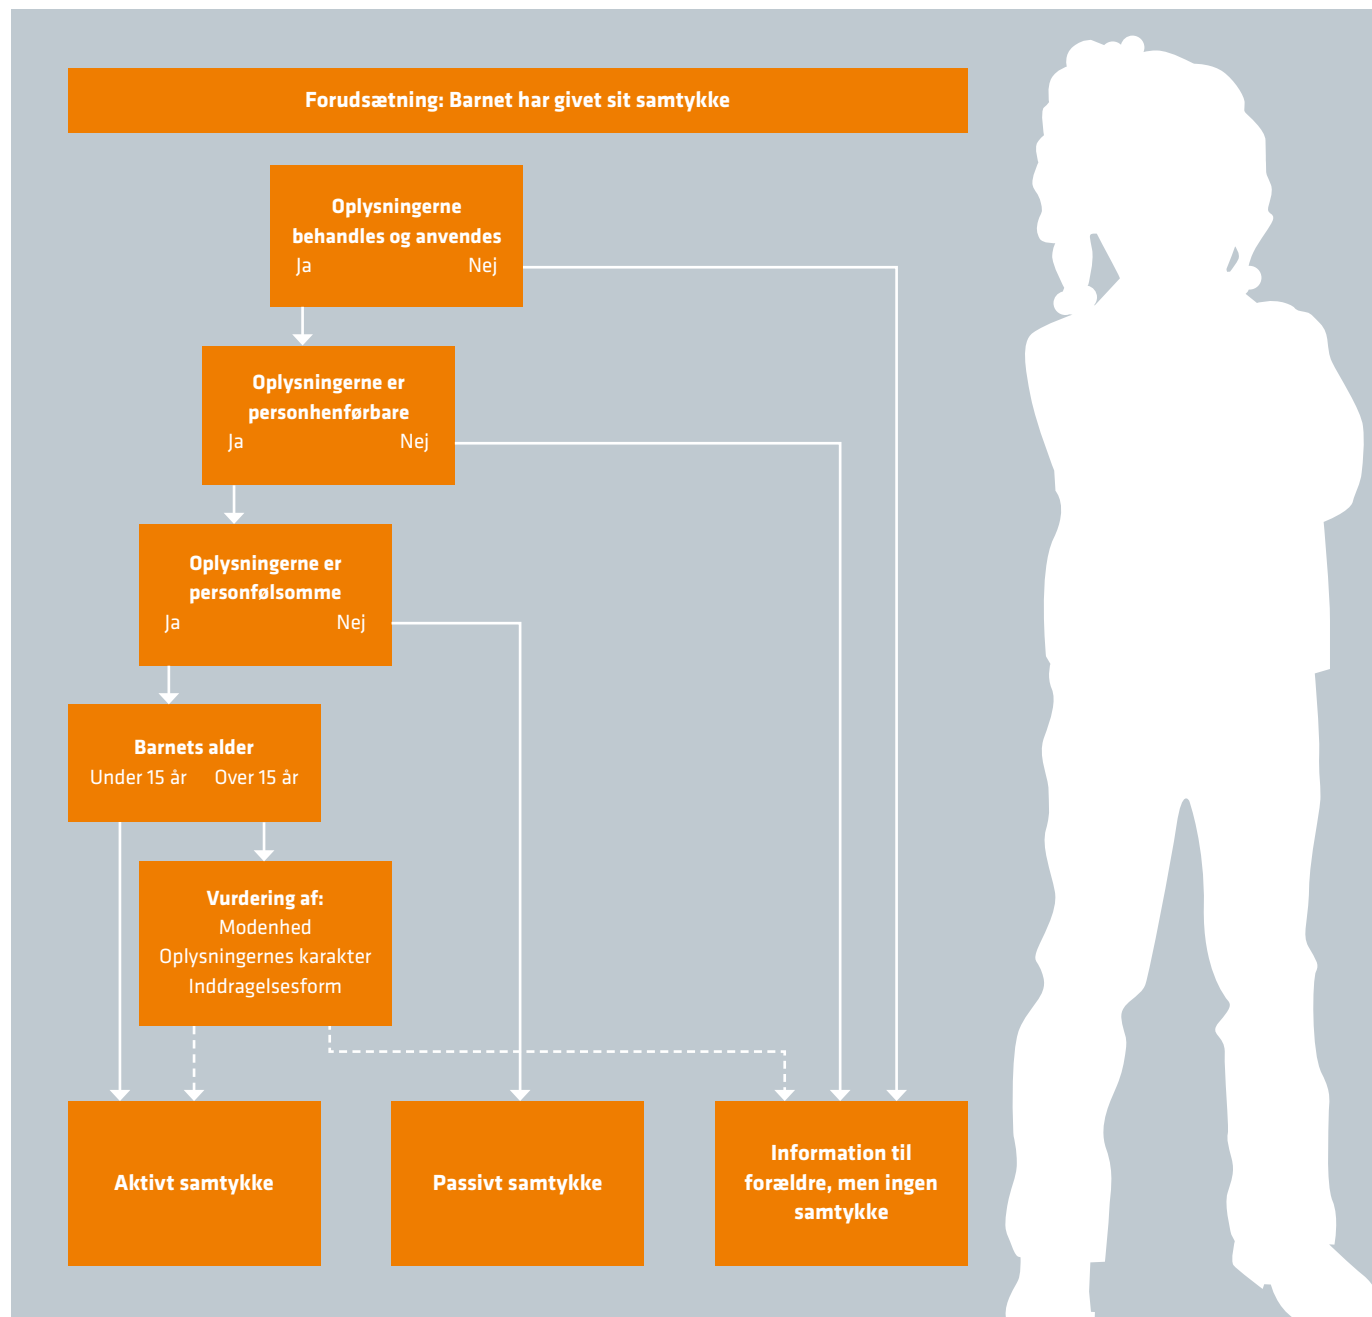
Forudsætning: Barnet har givet sit samtykke

Oplysningerne behandles og anvendes
Ja Nej

Oplysningerne er personhenførbare
Ja Nej

Oplysningerne er personfølsomme
Ja Nej

Barnets alder
Under 15 år Over 15 år

Vurdering af:
Modenhed
Oplysningernes karakter
Inddragelsesform

Aktivt samtykke

Passivt samtykke

Information til forældre, men ingen samtykke